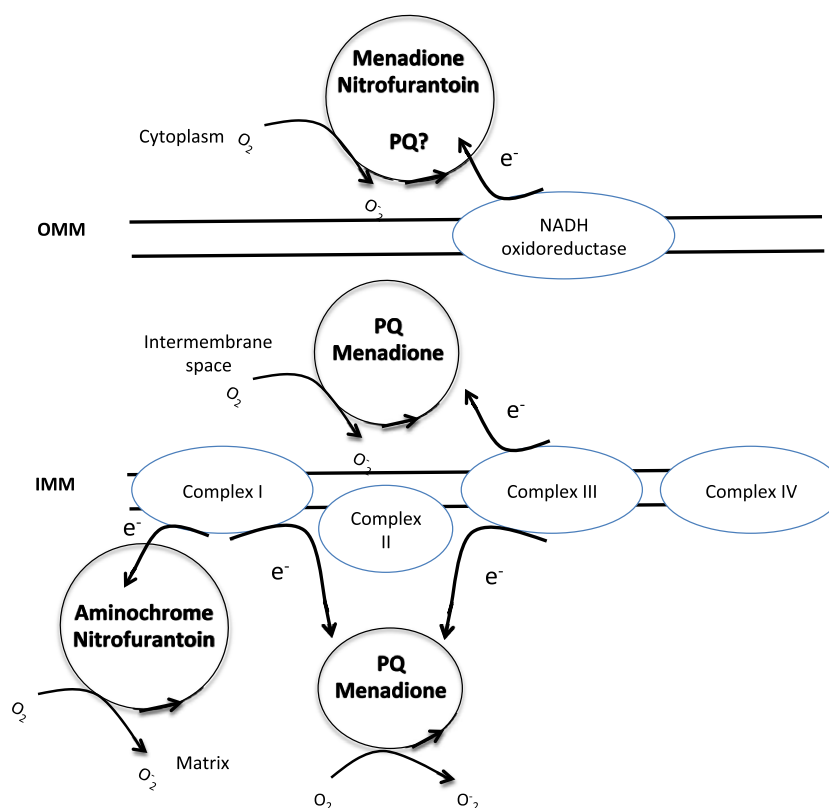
Menadione Nitrofurantoin

PQ?

Cytoplasm $O_2$

$e^-$

$O_2^-$

OMM

NADH oxidoreductase

PQ Menadione

Intermembrane space

$O_2$

$e^-$

$O_2^-$

IMM

Complex I

Complex II

Complex III

Complex IV

$e^-$

$e^-$

$e^-$

Aminochrome Nitrofurantoin

PQ Menadione

$O_2$

$O_2^-$

Matrix

$O_2$

$O_2^-$